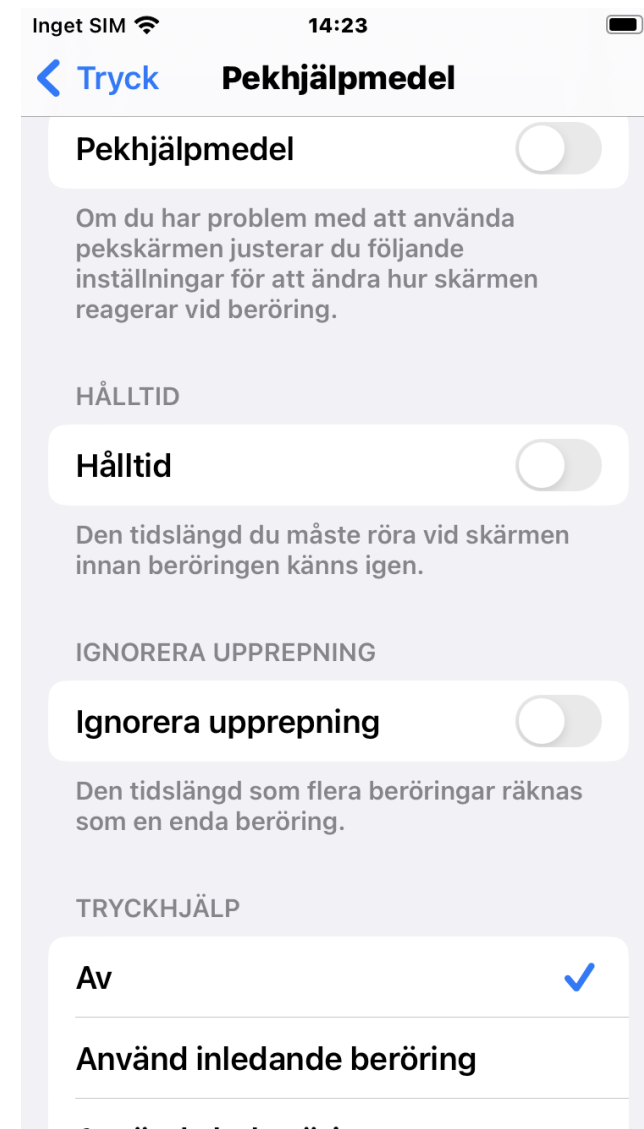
Inget SIM
14:23

Tryck
Pekhjälpmedel

Pekhjälpmedel

Om du har problem med att använda pekskärmen justerar du följande inställningar för att ändra hur skärmen reagerar vid beröring.

HÅLLTID

Hålltid

Den tidslängd du måste röra vid skärmen innan beröringen känns igen.

IGNORERA UPPREPNING

Ignorera upprepning

Den tidslängd som flera beröringar räknas som en enda beröring.

TRYCKHJÄLP

Av

Använd inledande beröring

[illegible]